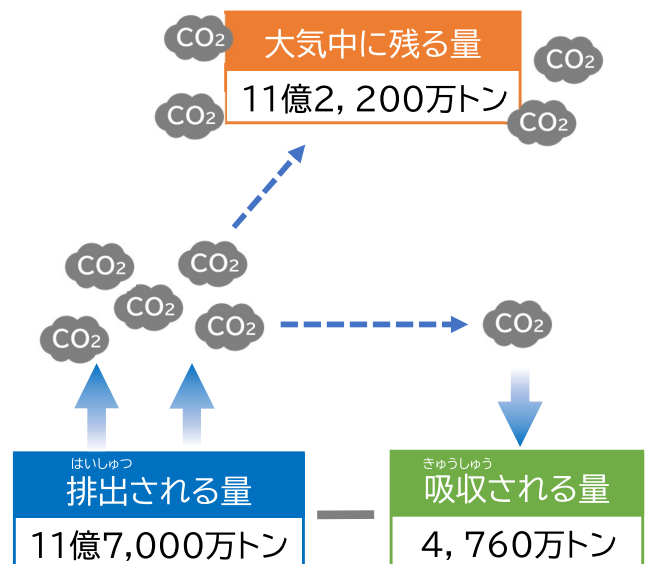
$CO_2$

大気中に残る量

11億2, 200万トン

$CO_2$

$CO_2$

$CO_2$

$CO_2$

$CO_2$

$CO_2$

$CO_2$

$CO_2$

$CO_2$

$CO_2$

はいしゅつ
排出される量

11億7,000万トン

きゅうしゅう
吸収される量

4, 760万トン